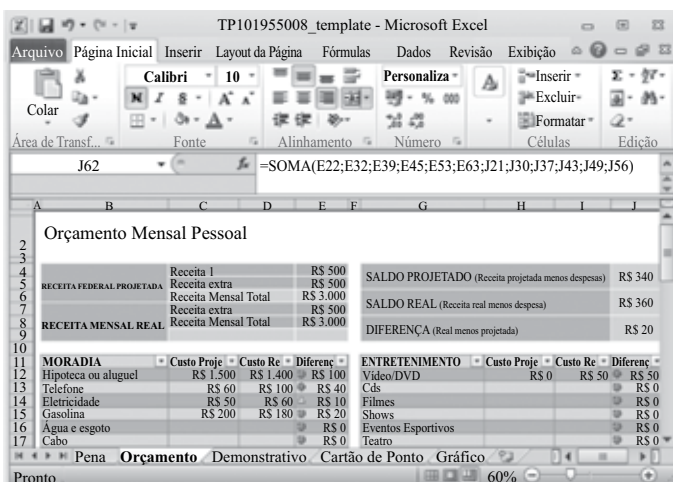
TP101955008_template - Microsoft Excel

Arquivo Página Inicial Inserir Layout da Página Fórmulas Dados Revisão Exibição

Colar
Área de Transf...
Calibri 10
N I S A A
Fonte
Alinhamento
Personaliza
% 000
Número
Inserir
Excluir
Formatar
Células
Σ
Edição

J62 $f_x$ =SOMA(E22;E32;E39;E45;E53;E63;J21;J30;J37;J43;J49;J56)

A B C D E F G H I J

Orçamento Mensal Pessoal

| | | | | | | |
|---|---|---|---|---|---|---|
| RECEITA FEDERAL PROJETADA | Receita 1 | | R$ 500 | SALDO PROJETADO (Receita projetada menos despesas) | | R$ 340 |
| | Receita extra | | R$ 500 | | | |
| | Receita Mensal Total | | R$ 3.000 | SALDO REAL (Receita real menos despesa) | | R$ 360 |
| RECEITA MENSAL REAL | Receita extra | | R$ 500 | | | |
| | Receita Mensal Total | | R$ 3.000 | DIFERENÇA (Real menos projetada) | | R$ 20 |

| MORADIA | Custo Proje | Custo Re | Diferenç | ENTRETENIMENTO | Custo Proje | Custo Re | Diferenç |
|---|---|---|---|---|---|---|---|
| Hipoteca ou aluguel | R$ 1.500 | R$ 1.400 | R$ 100 | Vídeo/DVD | R$ 0 | R$ 50 | R$ 50 |
| Telefone | R$ 60 | R$ 100 | R$ 40 | Cds | | | R$ 0 |
| Eletricidade | R$ 50 | R$ 60 | R$ 10 | Filmes | | | R$ 0 |
| Gasolina | R$ 200 | R$ 180 | R$ 20 | Shows | | | R$ 0 |
| Água e esgoto | | | R$ 0 | Eventos Esportivos | | | R$ 0 |
| Cabo | | | R$ 0 | Teatro | | | R$ 0 |

Pena Orçamento Demonstrativo Cartão de Ponto Gráfico

Pronto 60%